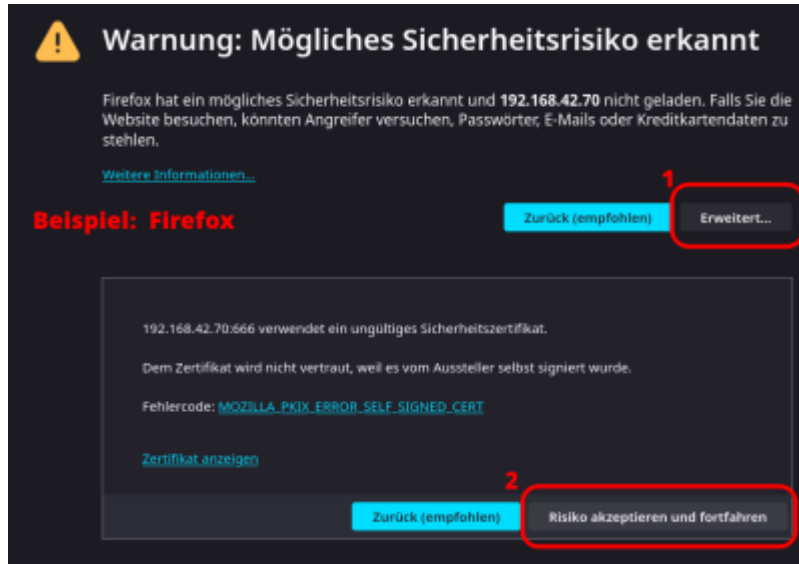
Warnung: Mögliches Sicherheitsrisiko erkannt

Firefox hat ein mögliches Sicherheitsrisiko erkannt und **192.168.42.70** nicht geladen. Falls Sie die Website besuchen, könnten Angreifer versuchen, Passwörter, E-Mails oder Kreditkartendaten zu stehlen.

Weitere Informationen...

1

Beispiel: Firefox

Zurück (empfohlen)

Erweitert...

192.168.42.70:666 verwendet ein ungültiges Sicherheitszertifikat.

Dem Zertifikat wird nicht vertraut, weil es vom Aussteller selbst signiert wurde.

Fehlercode: MOZILLA_PKIX_ERROR_SELF_SIGNED_CERT

Zertifikat anzeigen

2

Zurück (empfohlen)

Risiko akzeptieren und fortfahren